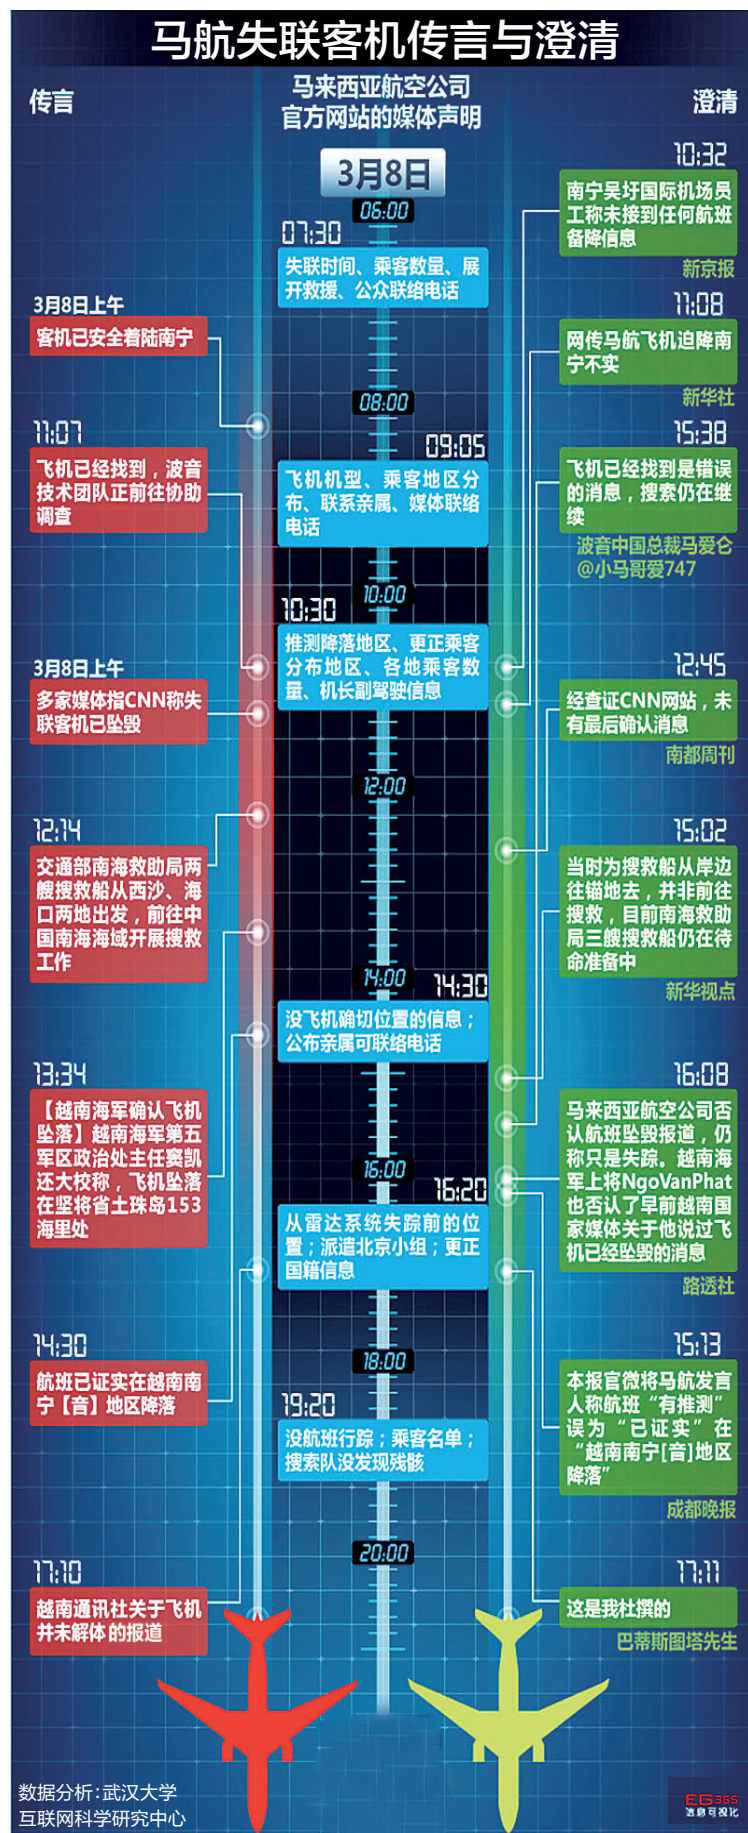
马航失联客机传言与澄清

传言

马来西亚航空公司官方网站的媒体声明

澄清

3月8日

06:00

07:30
失联时间、乘客数量、展开救援、公众联络电话

08:00

09:05
飞机机型、乘客地区分布、联系亲属、媒体联络电话

10:00

10:30
推测降落地区、更正乘客分布地区、各地乘客数量、机长副驾驶信息

12:00

14:00

14:30
没飞机确切位置的信息；公布亲属可联络电话

16:00

16:20
从雷达系统失踪前的位置；派遣北京小组；更正国籍信息

18:00

19:20
没航班行踪；乘客名单；搜索队没发现残骸

20:00

3月8日上午
客机已安全着陆南宁

11:07
飞机已经找到，波音技术团队正前往协助调查

3月8日上午
多家媒体指CNN称失联客机已坠毁

12:14
交通部南海救助局两艘搜救船从西沙、海口两地出发，前往中国南海海域开展搜救工作

13:34
【越南海军确认飞机坠落】越南海军第五军区政治处主任窦凯还大校称，飞机坠落在坚将省土珠岛153海里处

14:30
航班已证实在越南南宁【音】地区降落

17:10
越南通讯社关于飞机并未解体的报道

10:32
南宁吴圩国际机场员工称未接到任何航班备降信息
新京报

11:08
网传马航飞机迫降南宁不实
新华社

15:38
飞机已经找到是错误的消息，搜索仍在继续
波音中国总裁马爱仑@小马哥爱747

12:45
经查证CNN网站，未有最后确认消息
南都周刊

15:02
当时为搜救船从岸边往锚地去，并非前往搜救，目前南海救助局三艘搜救船仍在待命准备中
新华视点

16:08
马来西亚航空公司否认航班坠毁报道，仍称只是失踪。越南海军上将NgoVanPhat也否认了早前越南国家媒体关于他说过飞机已经坠毁的消息
路透社

15:13
本报官微将马航发言人称航班“有推测”误为“已证实”在“越南南宁[音]地区降落”
成都晚报

17:11
这是我杜撰的
巴蒂斯图塔先生

数据分析：武汉大学
互联网科学研究中心

EG365
信息可视化